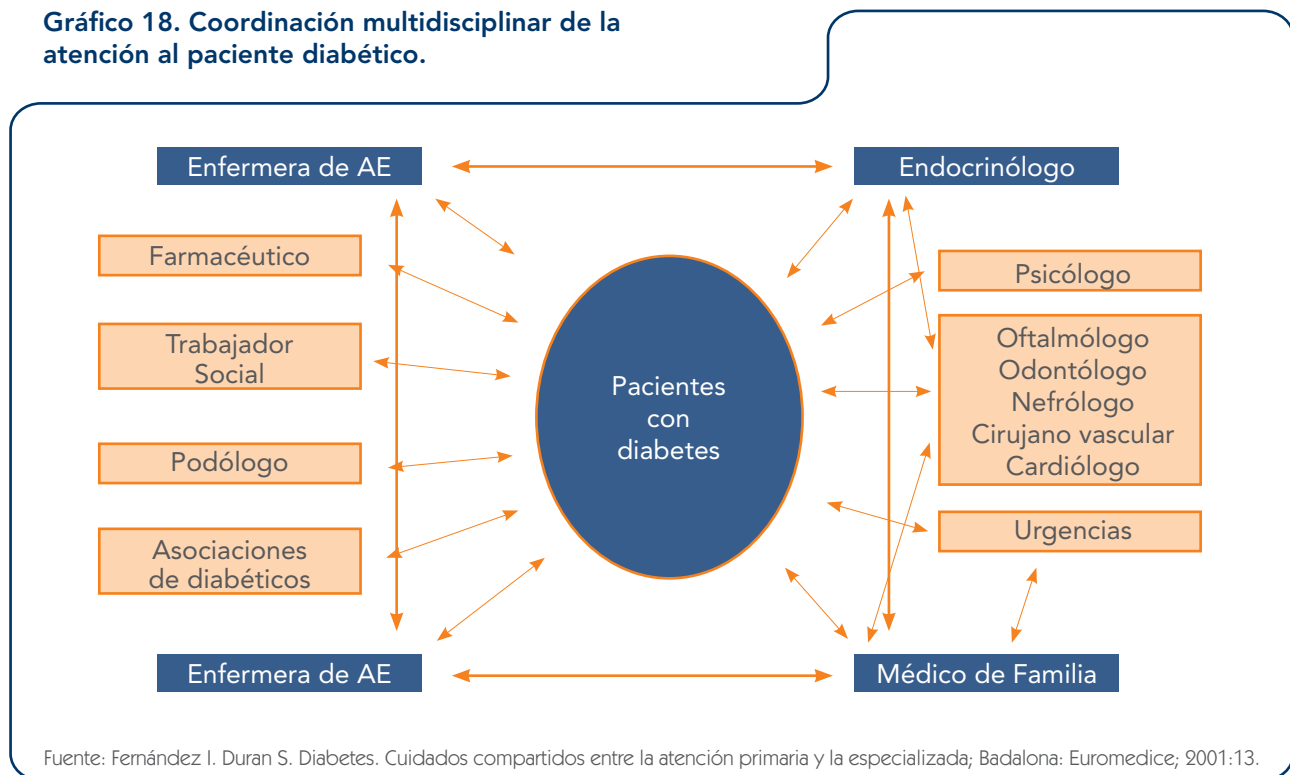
Gráfico 18. Coordinación multidisciplinar de la atención al paciente diabético.

Enfermera de AE

Endocrinólogo

Farmacéutico

Trabajador Social

Podólogo

Asociaciones de diabéticos

Pacientes con diabetes

Psicólogo

Oftalmólogo
Odontólogo
Nefrólogo
Cirujano vascular
Cardiólogo

Urgencias

Enfermera de AE

Médico de Familia

Fuente: Fernández I. Duran S. Diabetes. Cuidados compartidos entre la atención primaria y la especializada; Badalona: Euromedice; 2001:13.